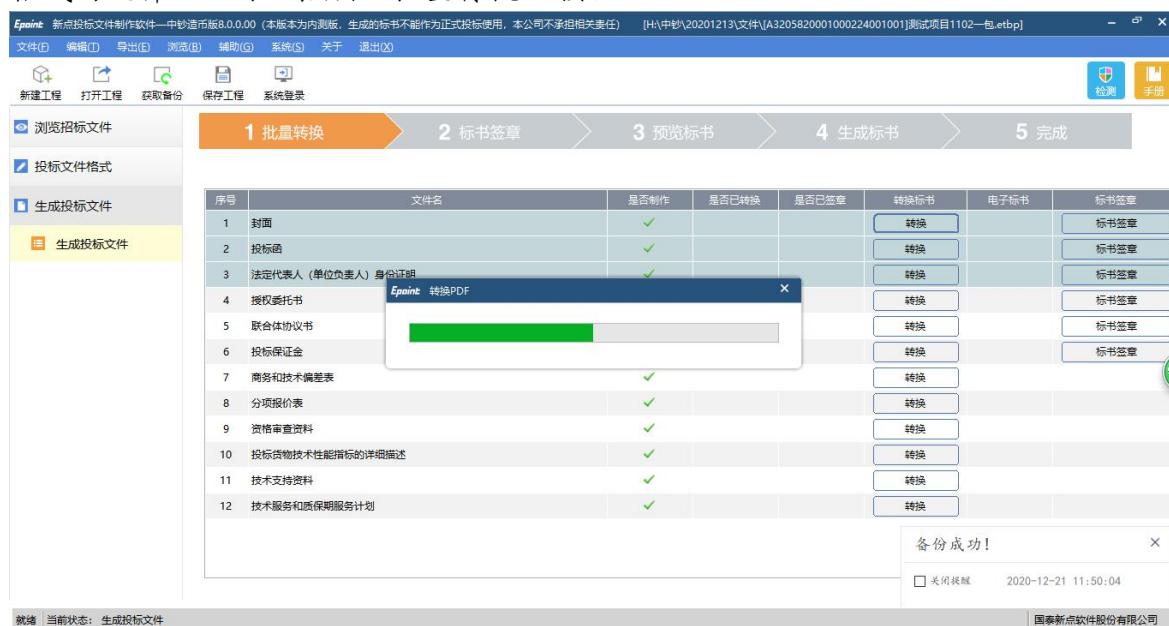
Epoint 新点投标文件制作软件—中钞造币版8.0.0.00（本版本为内测版，生成的标书不能作为正式投标使用，本公司不承担相关责任） [H:\中钞\20201213\文件\[A320582000100022400100​1]测试项目1102—包.etbp]

文件(F) 编辑(T) 导出(E) 浏览(B) 辅助(G) 系统(S) 关于 退出(X)

新建工程 打开工程 获取备份 保存工程 系统登录

检测 手册

浏览招标文件

投标文件格式

生成投标文件

生成投标文件

1 批量转换 2 标书签章 3 预览标书 4 生成标书 5 完成

| 序号 | 文件名 | 是否制作 | 是否已转换 | 是否已签章 | 转换标书 | 电子标书 | 标书签章 |
|---|---|---|---|---|---|---|---|
| 1 | 封面 | ✓ | | | 转换 | | 标书签章 |
| 2 | 投标函 | ✓ | | | 转换 | | 标书签章 |
| 3 | 法定代表人（单位负责人）身份证明 | ✓ | | | 转换 | | 标书签章 |
| 4 | 授权委托书 | | | | 转换 | | 标书签章 |
| 5 | 联合体协议书 | | | | 转换 | | 标书签章 |
| 6 | 投标保证金 | | | | 转换 | | 标书签章 |
| 7 | 商务和技术偏差表 | ✓ | | | 转换 | | |
| 8 | 分项报价表 | ✓ | | | 转换 | | |
| 9 | 资格审查资料 | ✓ | | | 转换 | | |
| 10 | 投标货物技术性能指标的详细描述 | ✓ | | | 转换 | | |
| 11 | 技术支持资料 | ✓ | | | 转换 | | |
| 12 | 技术服务和质保期服务计划 | ✓ | | | 转换 | | |

Epoint 转换PDF ×

备份成功! ×

关闭提醒 2020-12-21 11:50:04

就绪 当前状态：生成投标文件

国泰新点软件股份有限公司